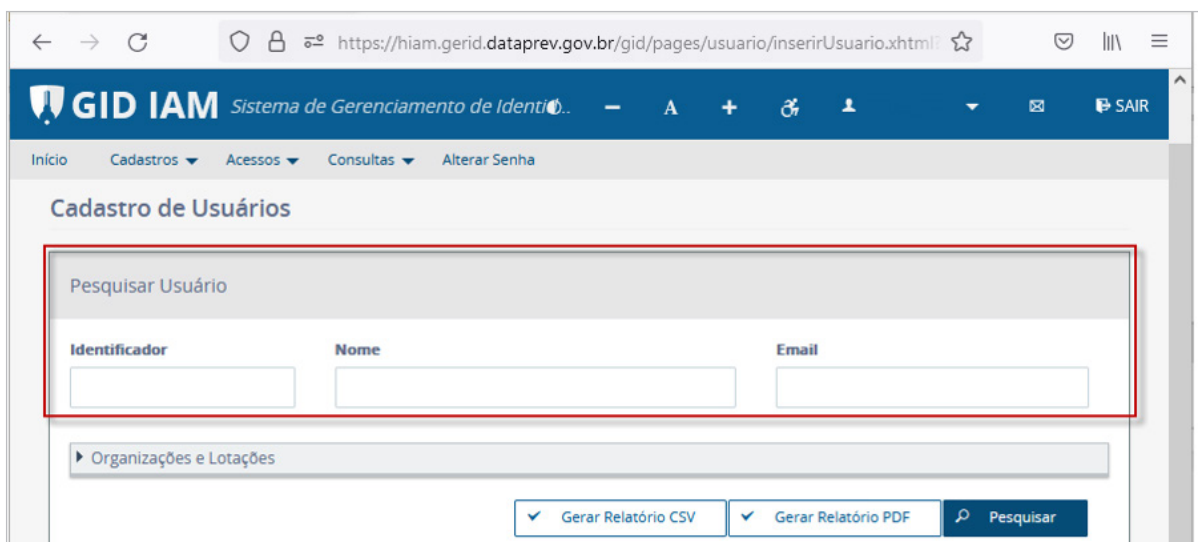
https://hiam.gerid.dataprev.gov.br/gid/pages/usuario/inserirUsuario.xhtml

GID IAM Sistema de Gerenciamento de Identi..

A

SAIR

Início Cadastros Acessos Consultas Alterar Senha

Cadastro de Usuários

Pesquisar Usuário

Identificador

Nome

Email

Organizações e Lotações

Gerar Relatório CSV

Gerar Relatório PDF

Pesquisar